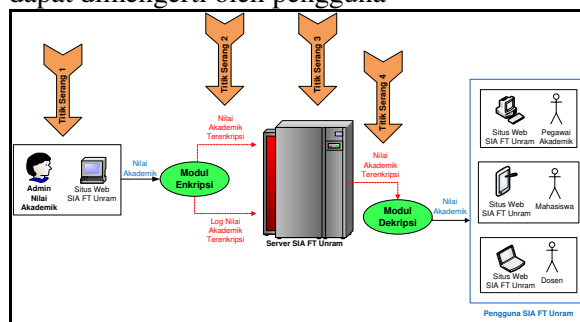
dapat dimengerti oleh pengguna

Titik Serang 1

Titik Serang 2

Titik Serang 3

Titik Serang 4

Admin Nilai Akademik

Situs Web SIA FT Unram

Nilai Akademik

Modul Enkripsi

Nilai Akademik Terenkripsi

Log Nilai Akademik Terenkripsi

Server SIA FT Unram

Nilai Akademik Terenkripsi

Modul Dekripsi

Nilai Akademik

Situs Web SIA FT Unram

Pegawai Akademik

Situs Web SIA FT Unram

Mahasiswa

Situs Web SIA FT Unram

Dosen

Pengguna SIA FT Unram